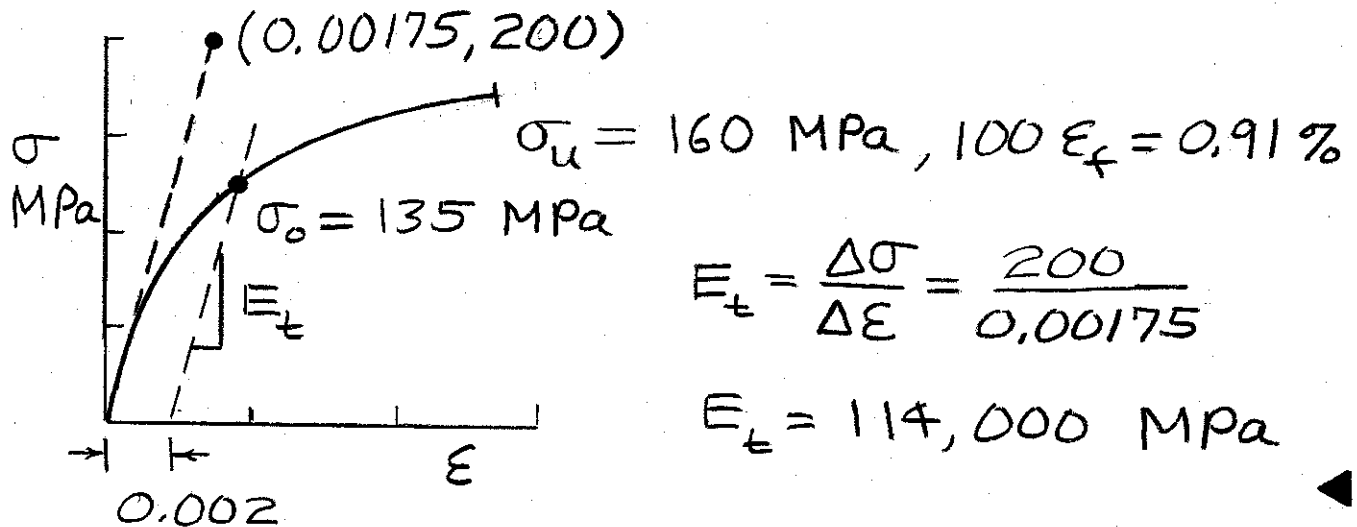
(0.00175, 200)

$\sigma$
MPa

$\sigma_u = 160$ MPa , $100\,\varepsilon_f = 0.91\%$

$\sigma_o = 135$ MPa

$E_t$

$E_t = \frac{\Delta\sigma}{\Delta\varepsilon} = \frac{200}{0.00175}$

$E_t = 114,000$ MPa

$\varepsilon$

0.002